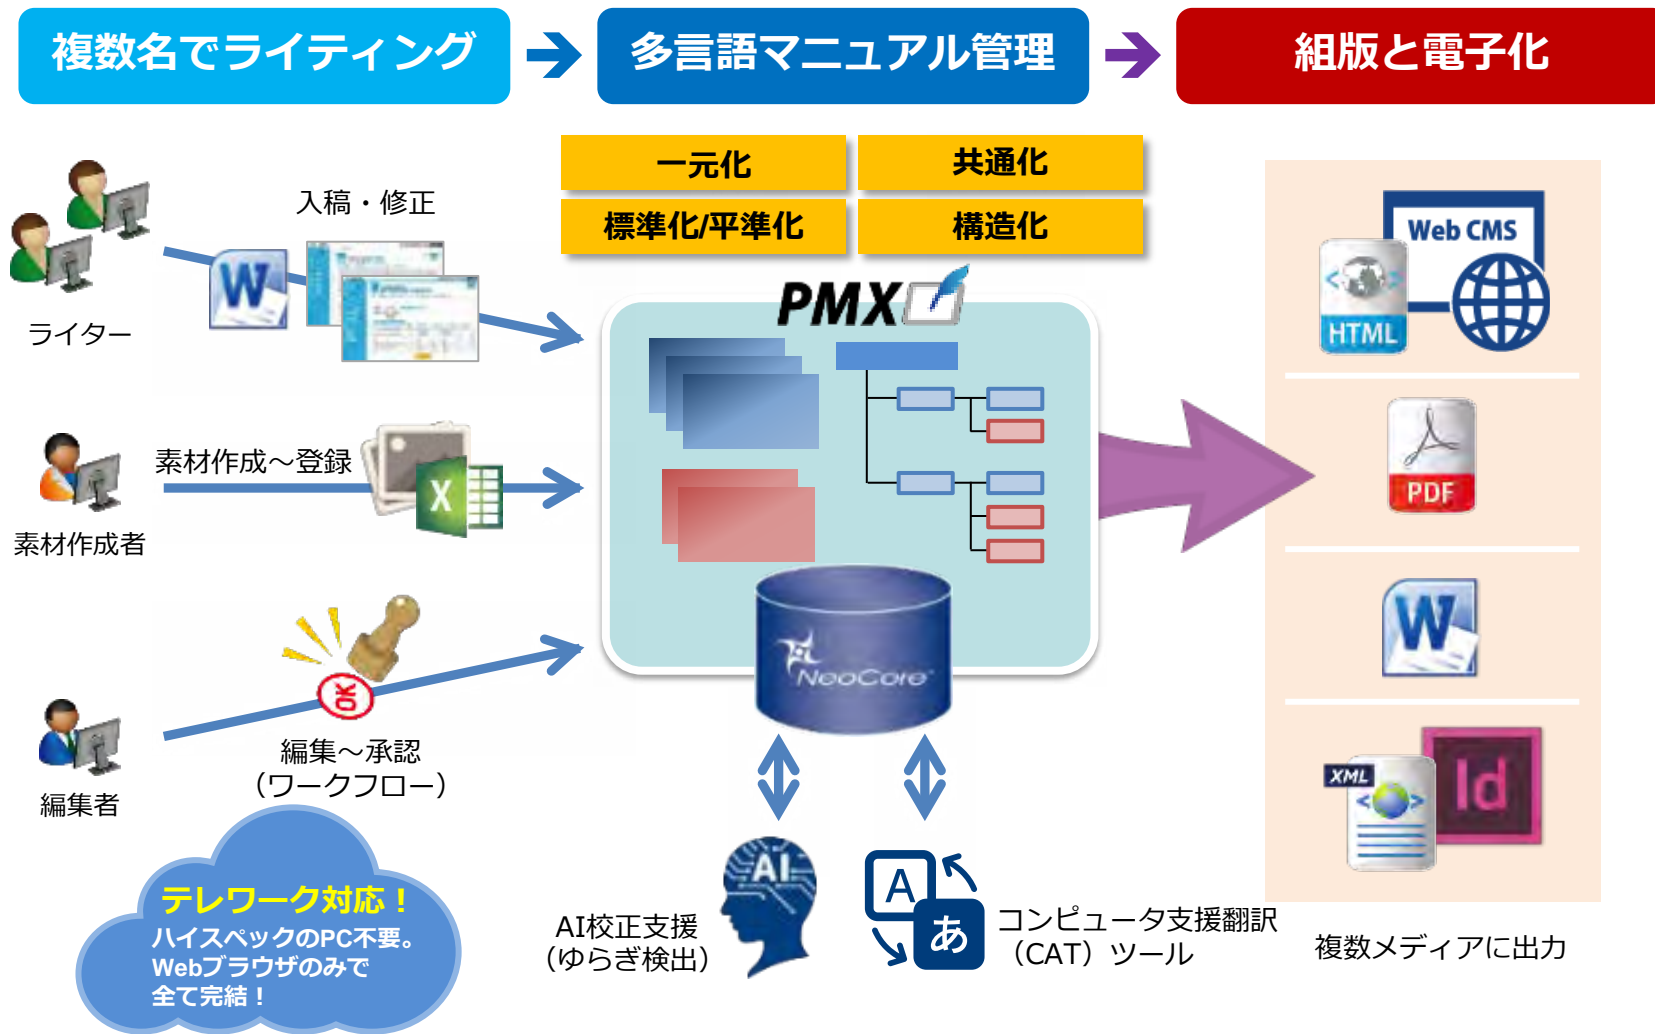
複数名でライティング

多言語マニュアル管理

組版と電子化

一元化

共通化

標準化/平準化

構造化

入稿・修正

ライター

PMX

Web CMS

HTML

素材作成～登録

素材作成者

PDF

OK

編集～承認
（ワークフロー）

編集者

NeoCore

テレワーク対応！
ハイスペックのPC不要。
Webブラウザのみで
全て完結！

AI

AI校正支援
（ゆらぎ検出）

A

あ

コンピュータ支援翻訳
（CAT）ツール

XML

Id

複数メディアに出力